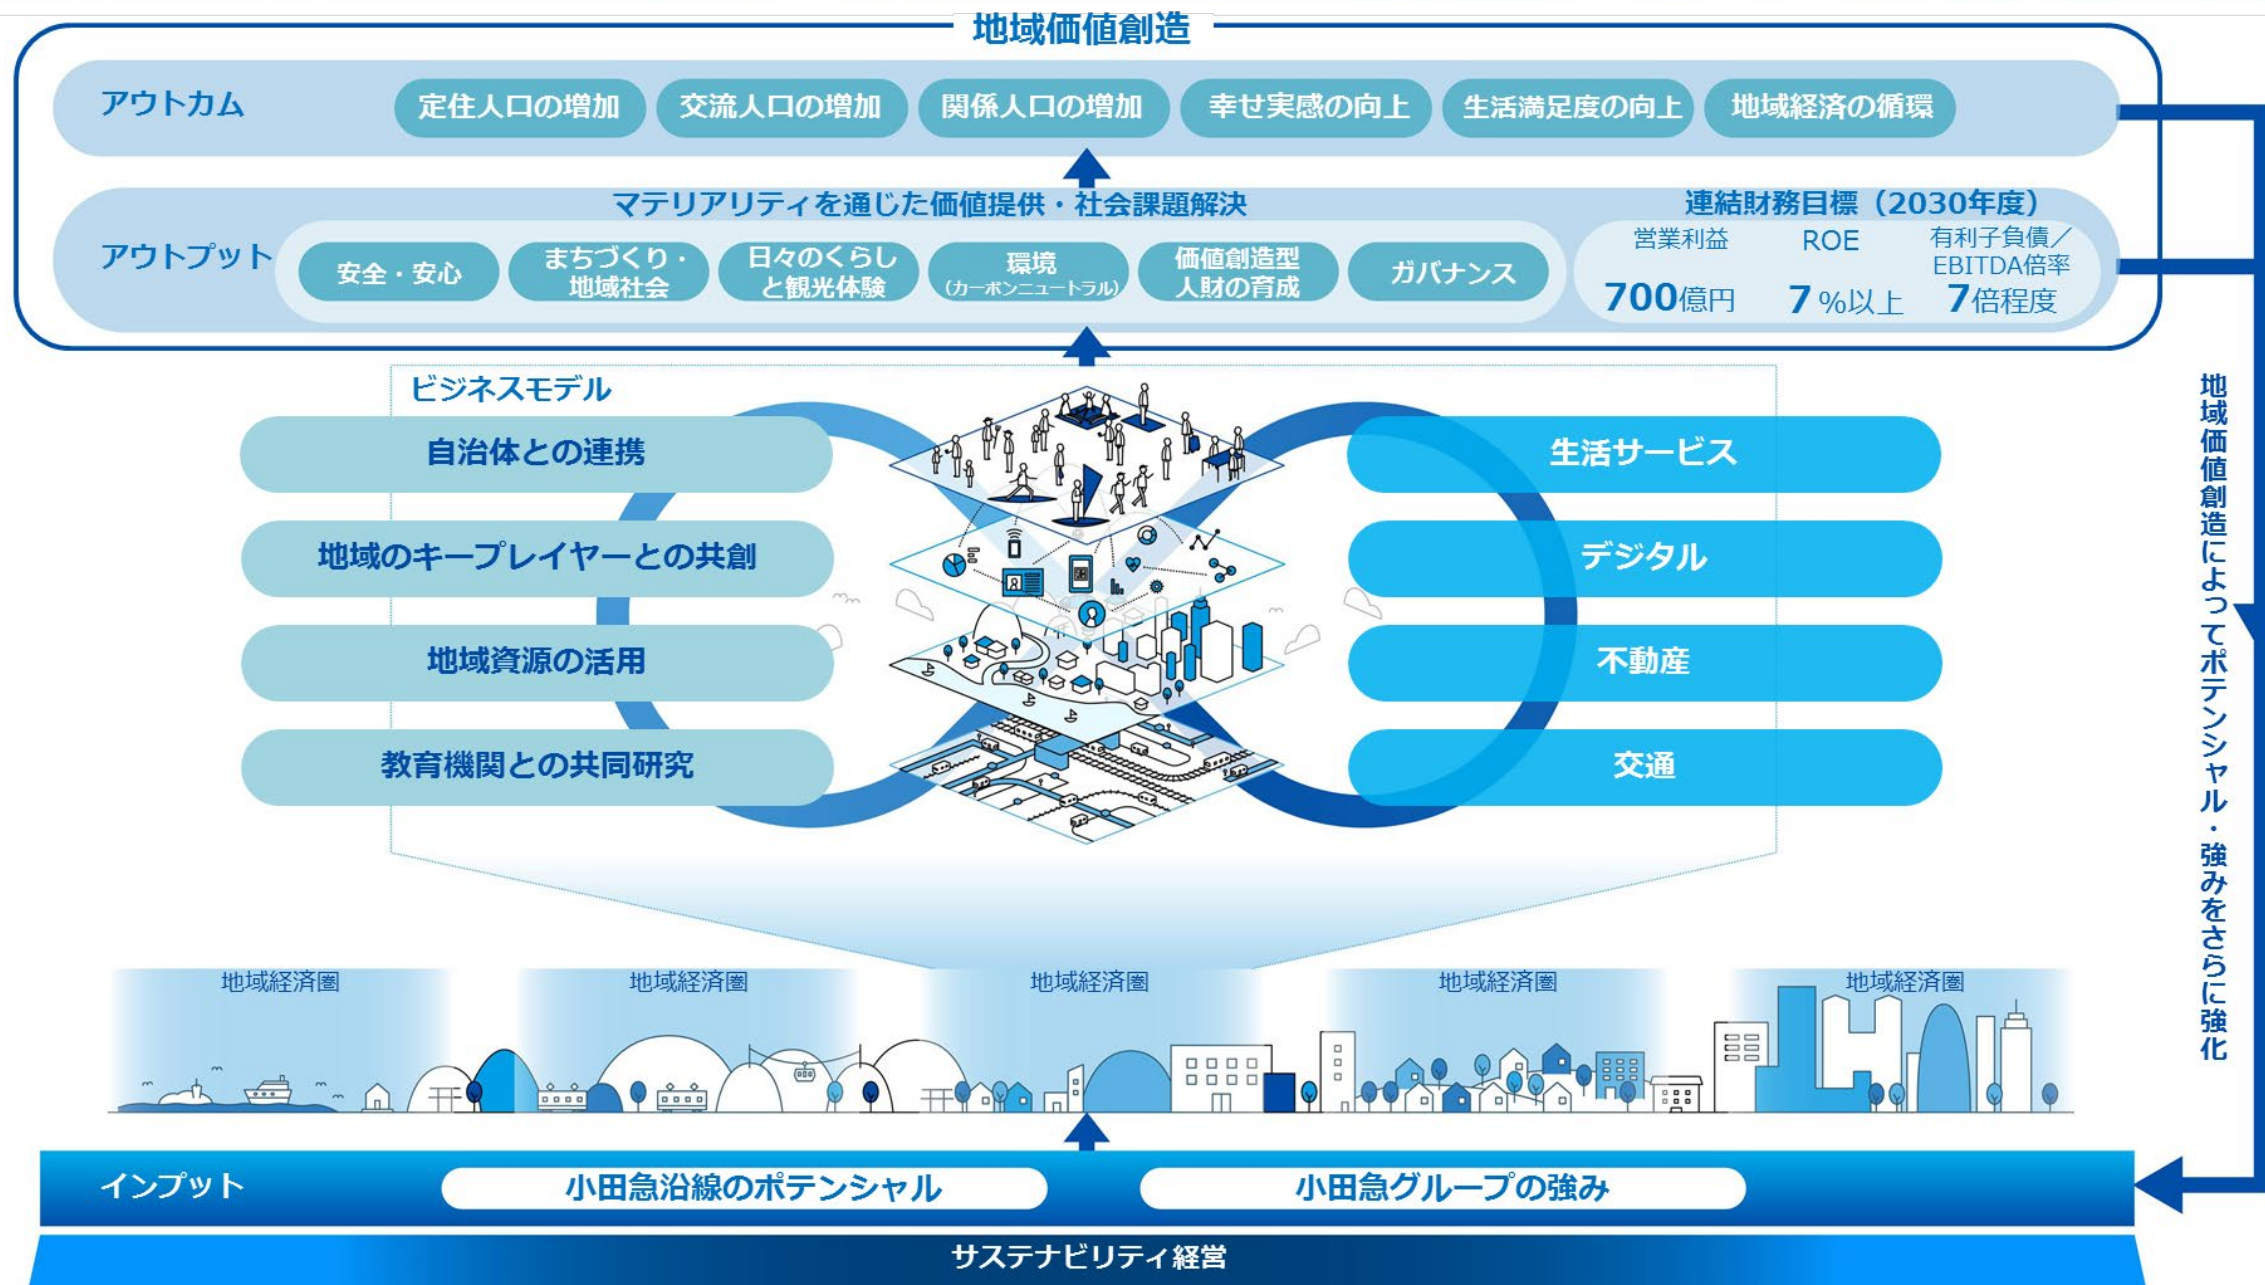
地域価値創造

アウトカム
定住人口の増加
交流人口の増加
関係人口の増加
幸せ実感の向上
生活満足度の向上
地域経済の循環

アウトプット
マテリアリティを通じた価値提供・社会課題解決
安全・安心
まちづくり・地域社会
日々のくらしと観光体験
環境（カーボンニュートラル）
価値創造型人財の育成
ガバナンス

連結財務目標（2030年度）
営業利益
700億円
ROE
7％以上
有利子負債／EBITDA倍率
7倍程度

ビジネスモデル
自治体との連携
地域のキープレイヤーとの共創
地域資源の活用
教育機関との共同研究
生活サービス
デジタル
不動産
交通

地域経済圏
地域経済圏
地域経済圏
地域経済圏
地域経済圏

インプット
小田急沿線のポテンシャル
小田急グループの強み

サステナビリティ経営

地域価値創造によってポテンシャル・強みをさらに強化